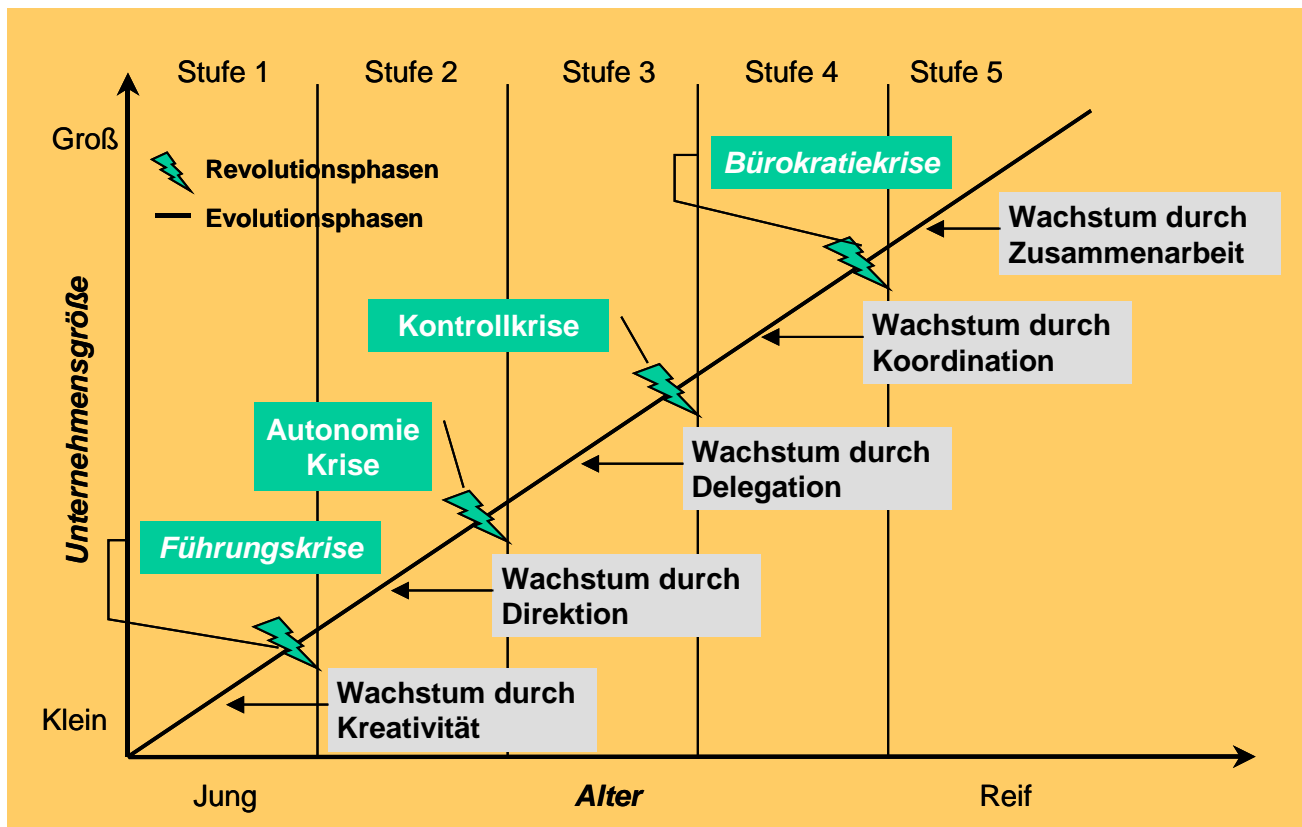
Stufe 1
Stufe 2
Stufe 3
Stufe 4
Stufe 5

Groß

Revolutionsphasen
Evolutionsphasen

Bürokratiekrise

Wachstum durch Zusammenarbeit

Unternehmensgröße

Kontrollkrise

Wachstum durch Koordination

Autonomie Krise

Wachstum durch Delegation

Führungskrise

Wachstum durch Direktion

Wachstum durch Kreativität

Klein

Jung
Alter
Reif